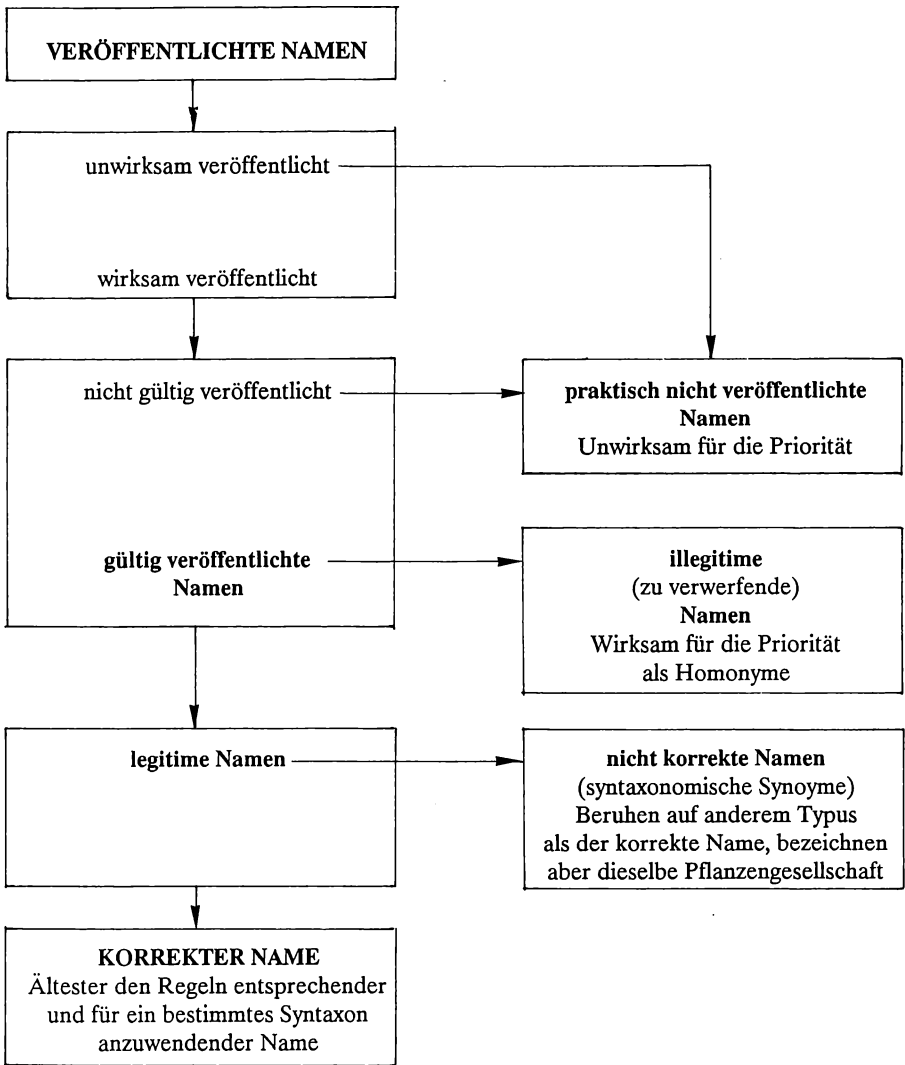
VERÖFFENTLICHTE NAMEN

unwirksam veröffentlicht

wirksam veröffentlicht

nicht gültig veröffentlicht

praktisch nicht veröffentlichte Namen
Unwirksam für die Priorität

gültig veröffentlichte Namen

illegitime
(zu verwerfende)
Namen
Wirksam für die Priorität als Homonyme

legitime Namen

nicht korrekte Namen
(syntaxonomische Synoyme)
Beruhen auf anderem Typus als der korrekte Name, bezeichnen aber dieselbe Pflanzengesellschaft

KORREKTER NAME
Ältester den Regeln entsprechender und für ein bestimmtes Syntaxon anzuwendender Name